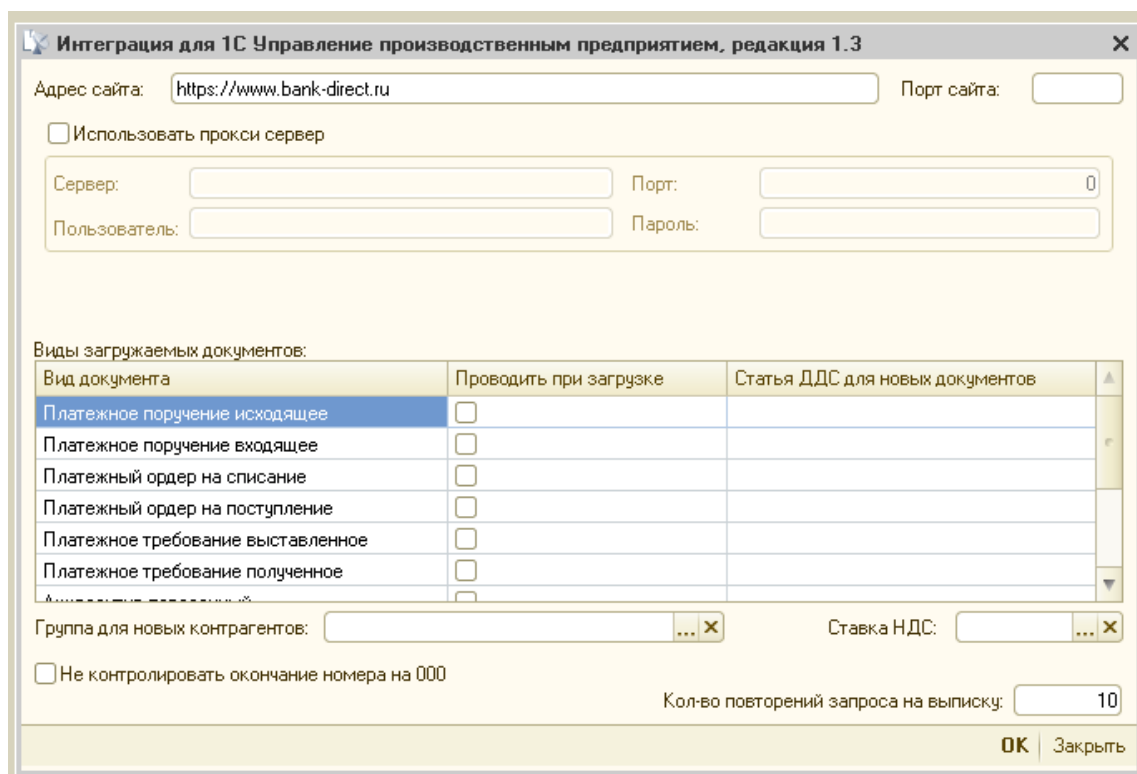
Интеграция для 1С Управление производственным предприятием, редакция 1.3 ×

Адрес сайта: https://www.bank-direct.ru Порт сайта:

Использовать прокси сервер

Сервер: Порт: 0

Пользователь: Пароль:

Виды загружаемых документов:

| Вид документа | Проводить при загрузке | Статья ДДС для новых документов |
|---|---|---|
| Платежное поручение исходящее | | |
| Платежное поручение входящее | | |
| Платежный ордер на списание | | |
| Платежный ордер на поступление | | |
| Платежное требование выставленное | | |
| Платежное требование полученное | | |
| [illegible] | | |

Группа для новых контрагентов: ... × Ставка НДС: ... ×

Не контролировать окончание номера на 000

Кол-во повторений запроса на выписку: 10

OK Закрыть